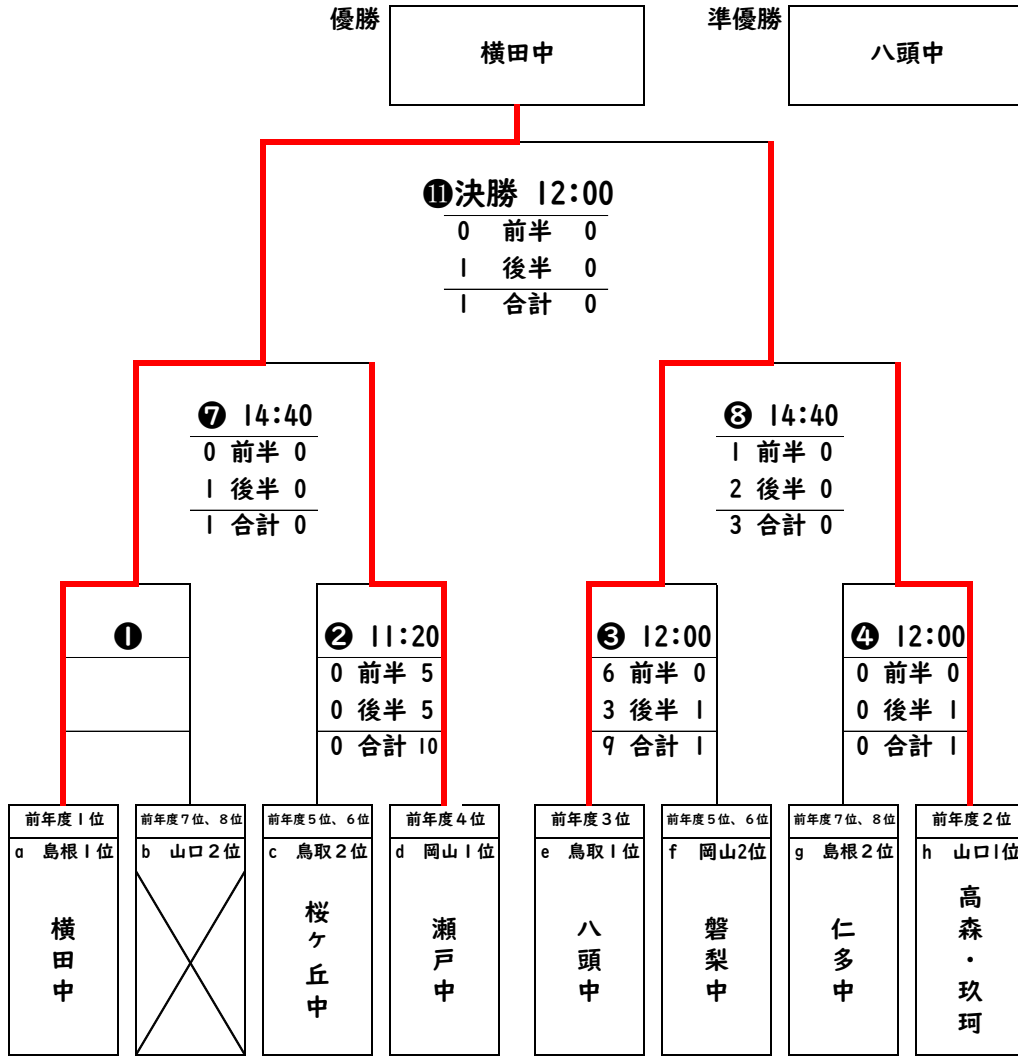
優勝
横田中

準優勝
八頭中

⓫決勝 12:00
0 前半 0
1 後半 0
1 合計 0

❼ 14:40
0 前半 0
1 後半 0
1 合計 0

❽ 14:40
1 前半 0
2 後半 0
3 合計 0

❶

❷ 11:20
0 前半 5
0 後半 5
0 合計 10

❸ 12:00
6 前半 0
3 後半 1
9 合計 1

❹ 12:00
0 前半 0
0 後半 1
0 合計 1

前年度1位
a 島根1位
横田中

前年度7位、8位
b 山口2位

前年度5位、6位
c 鳥取2位
桜ヶ丘中

前年度4位
d 岡山1位
瀬戸中

前年度3位
e 鳥取1位
八頭中

前年度5位、6位
f 岡山2位
磐梨中

前年度7位、8位
g 島根2位
仁多中

前年度2位
h 山口1位
高森・玖珂